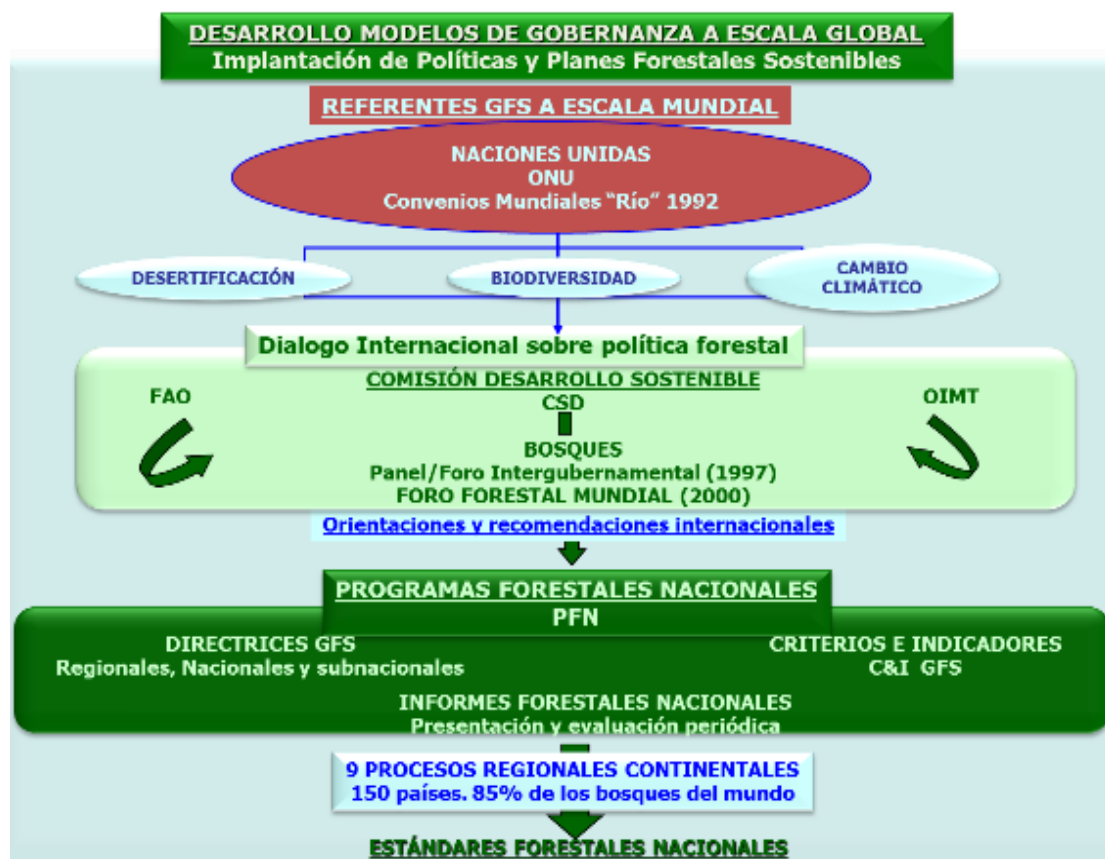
DESARROLLO MODELOS DE GOBERNANZA A ESCALA GLOBAL
Implantación de Políticas y Planes Forestales Sostenibles

REFERENTES GFS A ESCALA MUNDIAL

NACIONES UNIDAS
ONU
Convenios Mundiales "Río" 1992

DESERTIFICACIÓN

BIODIVERSIDAD

CAMBIO CLIMÁTICO

Dialogo Internacional sobre política forestal

FAO

COMISIÓN DESARROLLO SOSTENIBLE
CSD

BOSQUES
Panel/Foro Intergubernamental (1997)
FORO FORESTAL MUNDIAL (2000)

OIMT

Orientaciones y recomendaciones internacionales

PROGRAMAS FORESTALES NACIONALES
PFN

DIRECTRICES GFS
Regionales, Nacionales y subnacionales

CRITERIOS E INDICADORES
C&I GFS

INFORMES FORESTALES NACIONALES
Presentación y evaluación periódica

9 PROCESOS REGIONALES CONTINENTALES
150 países. 85% de los bosques del mundo

ESTÁNDARES FORESTALES NACIONALES